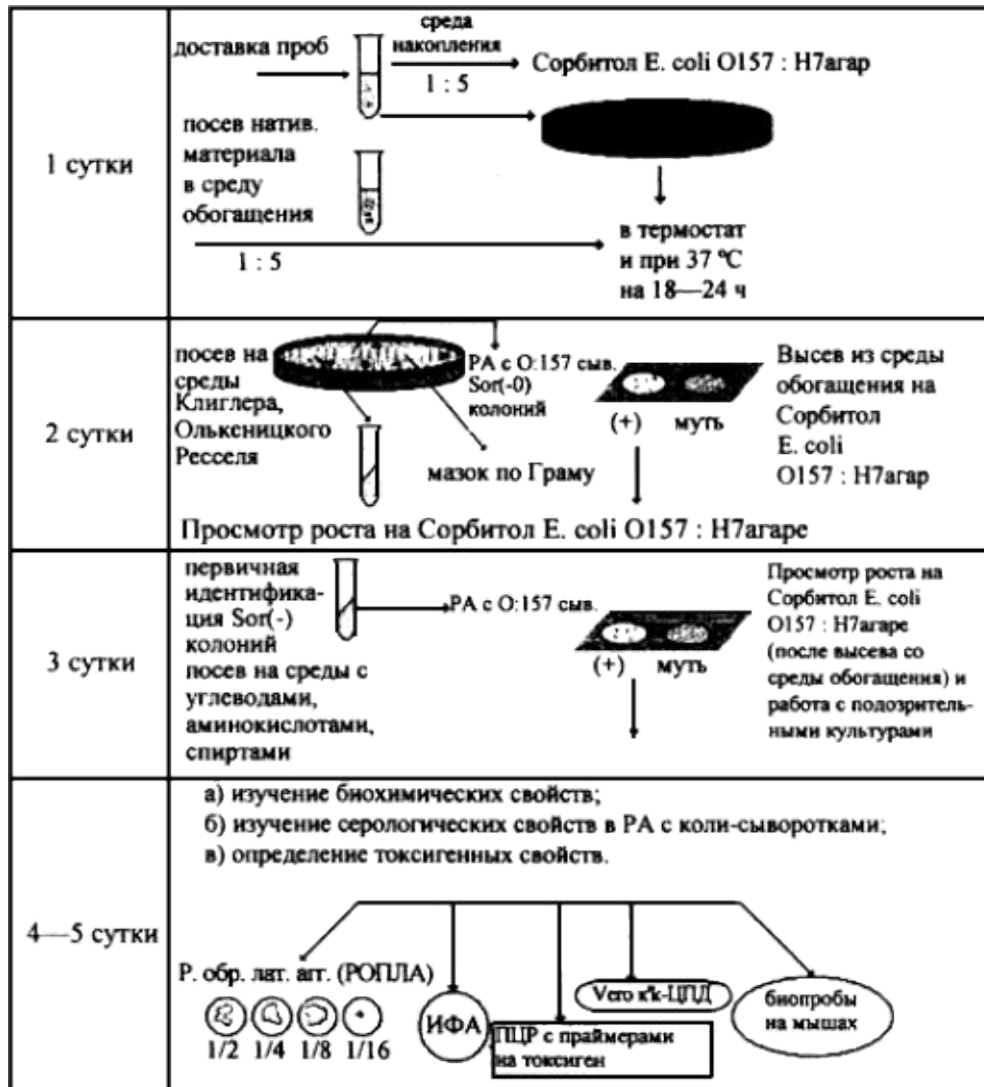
| | |
|---|---|
| 1 сутки | доставка проб; среда накопления 1 : 5 Сорбитол E. coli O157 : H7агар; посев натив. материала в среду обогащения 1 : 5; в термостат и при 37 °C на 18—24 ч |
| 2 сутки | посев на среды Клиглера, Олькеницкого Ресселя; РА с O:157 сыв. Sor(-0) колоний; (+) муть; Высев из среды обогащения на Сорбитол E. coli O157 : H7агар; мазок по Граму; Просмотр роста на Сорбитол E. coli O157 : H7агаре |
| 3 сутки | первичная идентификация Sor(-) колоний посев на среды с углеводами, аминокислотами, спиртами; РА с O:157 сыв.; (+) муть; Просмотр роста на Сорбитол E. coli O157 : H7агаре (после высева со среды обогащения) и работа с подозрительными культурами |
| 4—5 сутки | а) изучение биохимических свойств; б) изучение серологических свойств в РА с коли-сыворотками; в) определение токсигенных свойств. Р. обр. лат. агт. (РОПЛА) 1/2 1/4 1/8 1/16; ИФА; ПЦР с праймерами на токсиген; Vero к-к-ЦПД; биопробы на мышах |